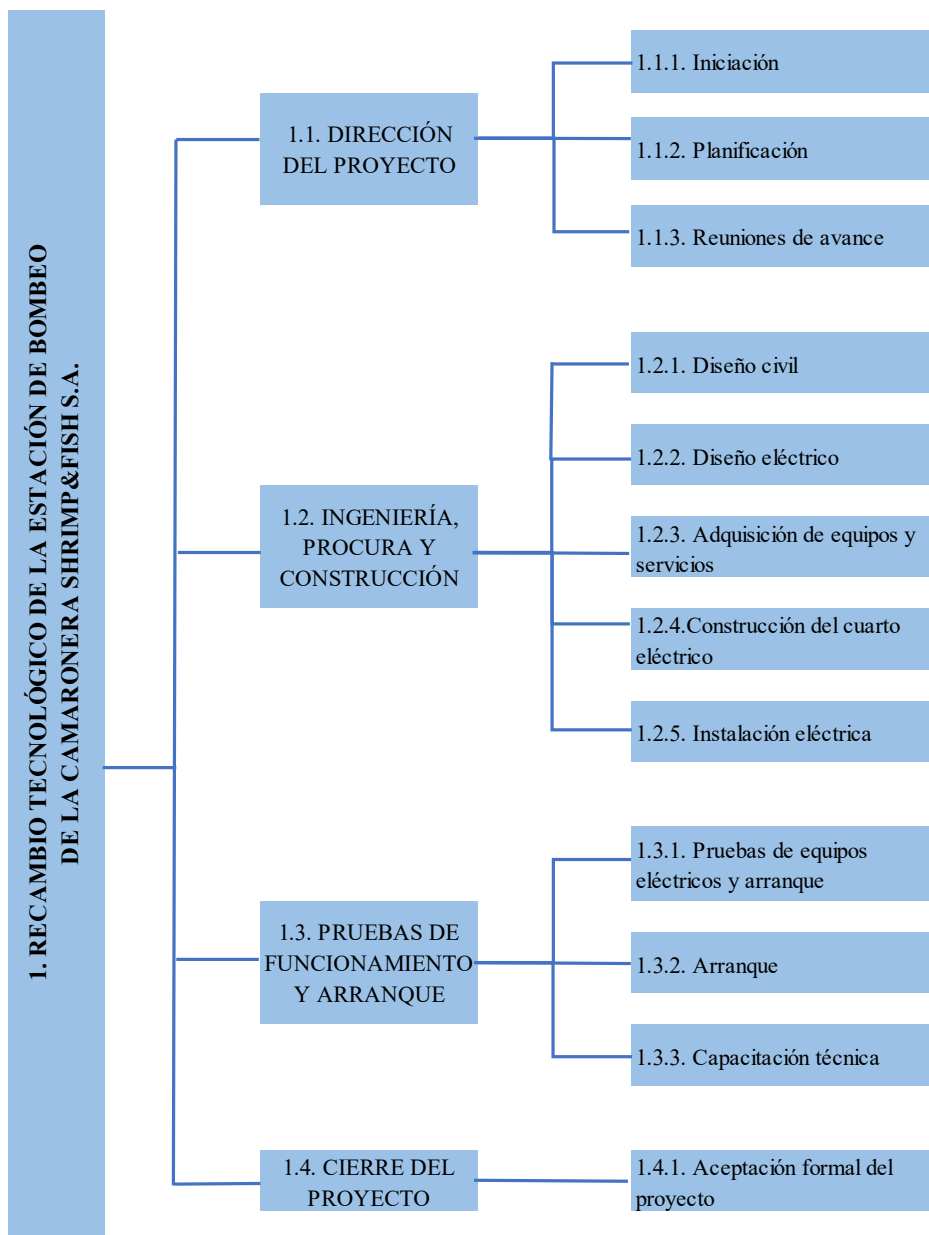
1. RECAMBIO TECNOLÓGICO DE LA ESTACIÓN DE BOMBEO DE LA CAMARONERA SHRIMP&FISH S.A.

1.1. DIRECCIÓN DEL PROYECTO

1.1.1. Iniciación

1.1.2. Planificación

1.1.3. Reuniones de avance

1.2. INGENIERÍA, PROCURA Y CONSTRUCCIÓN

1.2.1. Diseño civil

1.2.2. Diseño eléctrico

1.2.3. Adquisición de equipos y servicios

1.2.4.Construcción del cuarto eléctrico

1.2.5. Instalación eléctrica

1.3. PRUEBAS DE FUNCIONAMIENTO Y ARRANQUE

1.3.1. Pruebas de equipos eléctricos y arranque

1.3.2. Arranque

1.3.3. Capacitación técnica

1.4. CIERRE DEL PROYECTO

1.4.1. Aceptación formal del proyecto